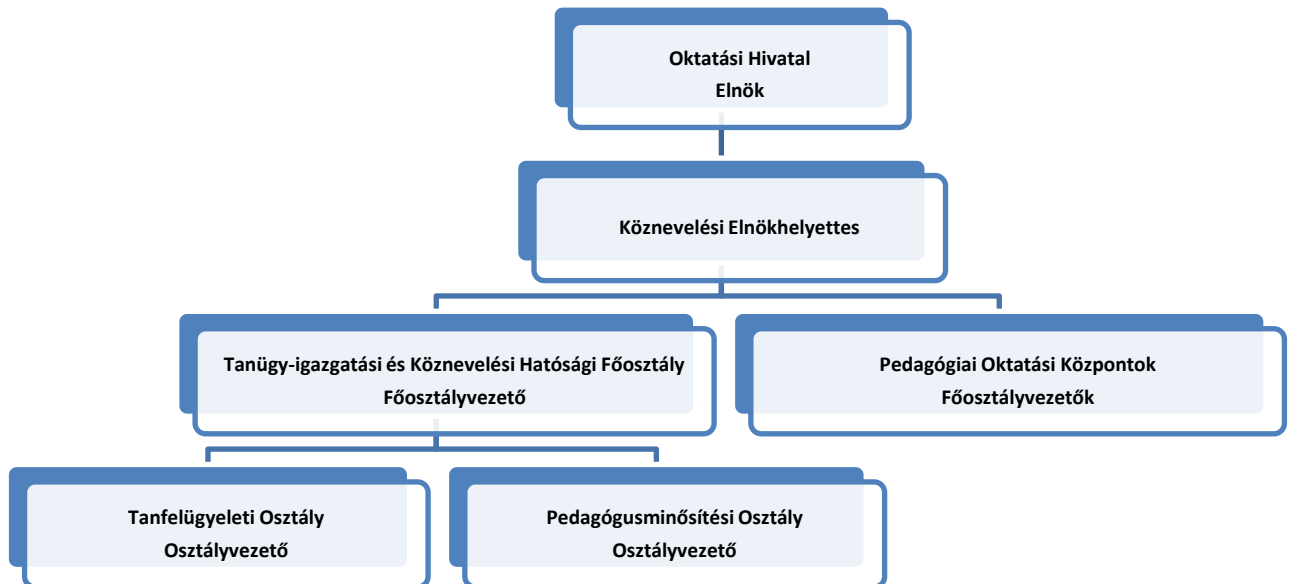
Oktatási Hivatal
Elnök

Köznevelési Elnökhelyettes

Tanügy-igazgatási és Köznevelési Hatósági Főosztály
Főosztályvezető

Pedagógiai Oktatási Központok
Főosztályvezetők

Tanfelügyeleti Osztály
Osztályvezető

Pedagógusminősítési Osztály
Osztályvezető